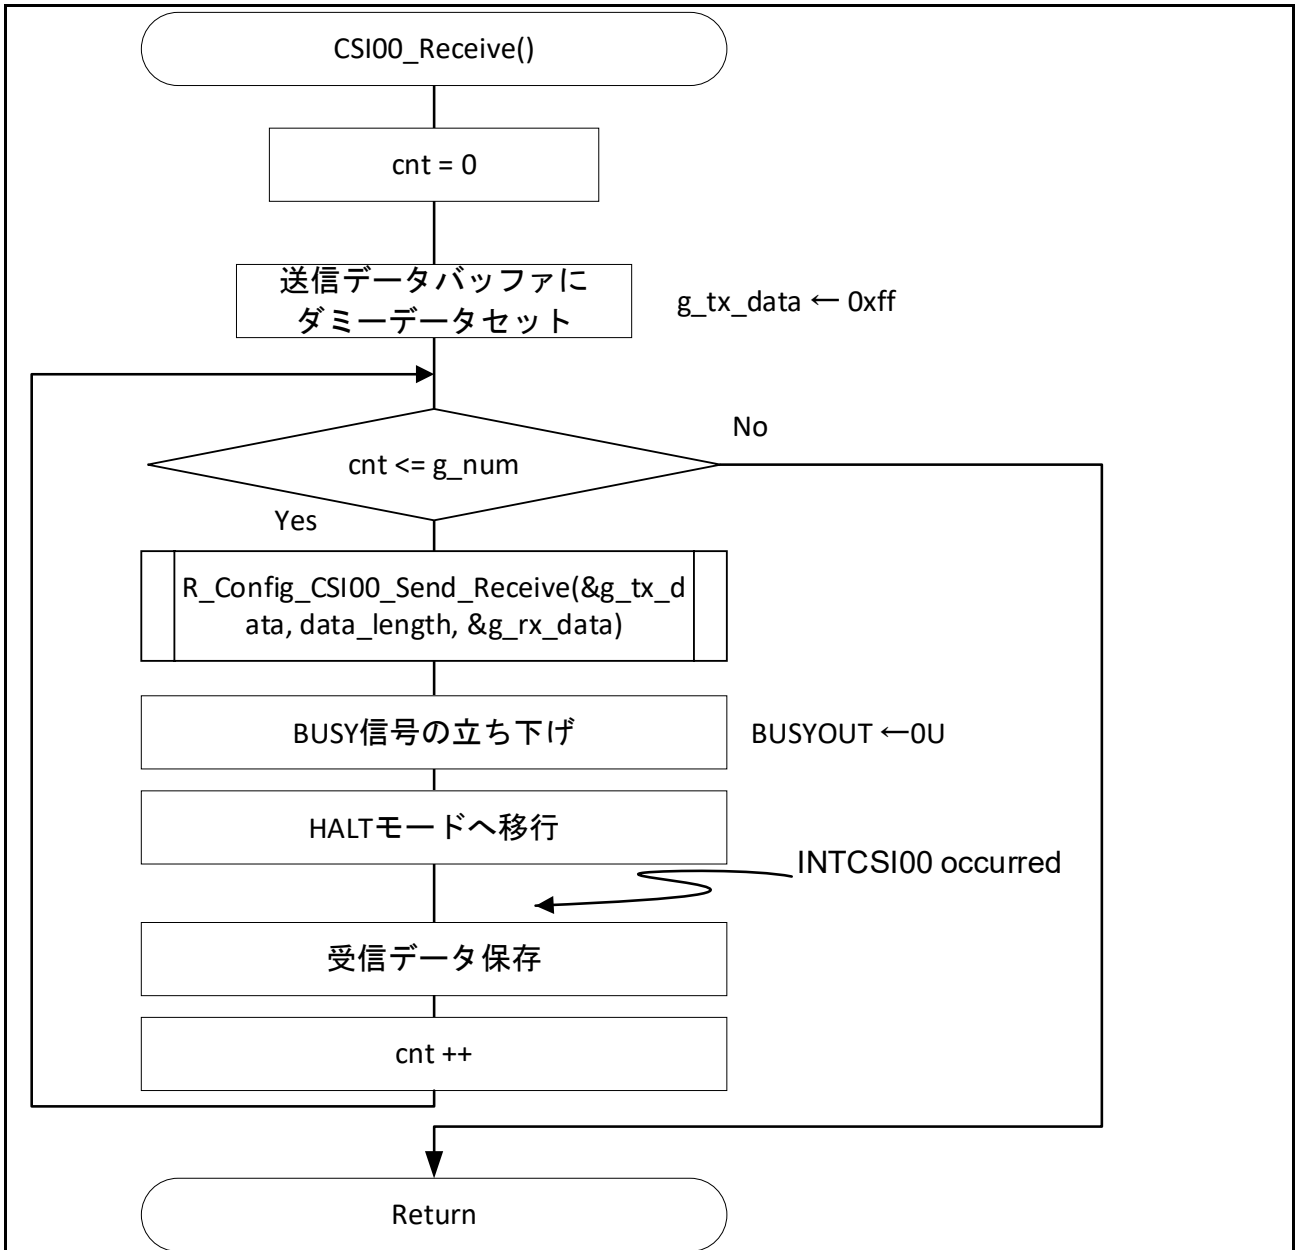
CSI00_Receive()

cnt = 0

送信データバッファに
ダミーデータセット

g_tx_data ← 0xff

No

cnt <= g_num

Yes

R_Config_CSI00_Send_Receive(&g_tx_data, data_length, &g_rx_data)

BUSY信号の立ち下げ

BUSYOUT ←0U

HALTモードへ移行

INTCSI00 occurred

受信データ保存

cnt ++

Return